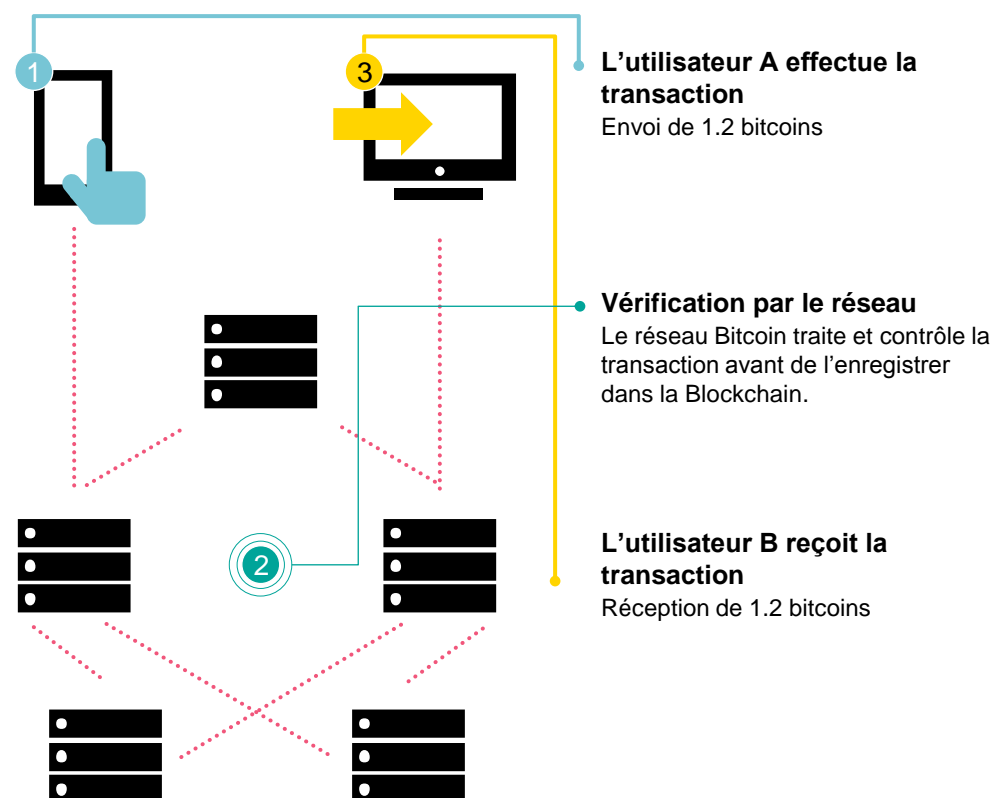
1

3

2

**L’utilisateur A effectue la transaction**
Envoi de 1.2 bitcoins

**Vérification par le réseau**
Le réseau Bitcoin traite et contrôle la transaction avant de l’enregistrer dans la Blockchain.

**L’utilisateur B reçoit la transaction**
Réception de 1.2 bitcoins